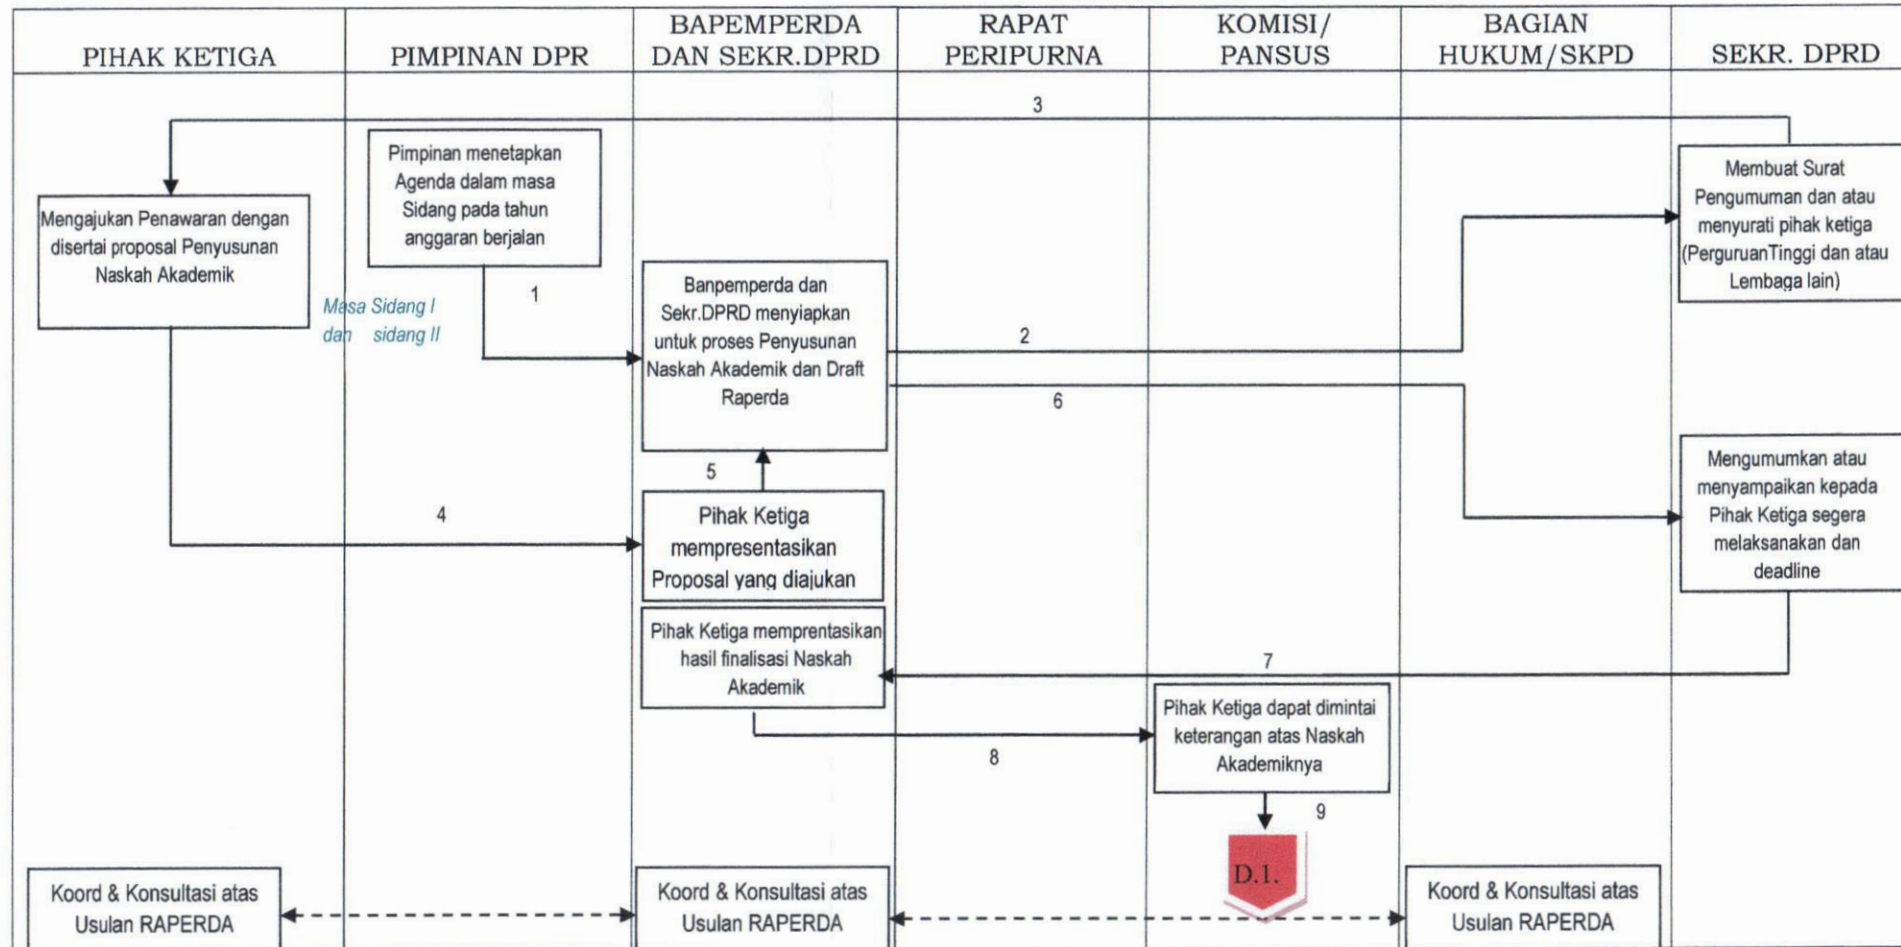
| PIHAK KETIGA | PIMPINAN DPR | BAPEMPERDA DAN SEKR.DPRD | RAPAT PERIPURNA | KOMISI/ PANSUS | BAGIAN HUKUM/SKPD | SEKR. DPRD |
|---|---|---|---|---|---|---|

3

Pimpinan menetapkan Agenda dalam masa Sidang pada tahun anggaran berjalan

Membuat Surat Pengumuman dan atau menyurati pihak ketiga (PerguruanTinggi dan atau Lembaga lain)

Mengajukan Penawaran dengan disertai proposal Penyusunan Naskah Akademik

Masa Sidang I dan sidang II

1

Banpemperda dan Sekr.DPRD menyiapkan untuk proses Penyusunan Naskah Akademik dan Draft Raperda

2

6

Mengumumkan atau menyampaikan kepada Pihak Ketiga segera melaksanakan dan deadline

5

4

Pihak Ketiga mempresentasikan Proposal yang diajukan

Pihak Ketiga memprentasikan hasil finalisasi Naskah Akademik

7

Pihak Ketiga dapat dimintai keterangan atas Naskah Akademiknya

8

9

D.I.

Koord & Konsultasi atas Usulan RAPERDA

Koord & Konsultasi atas Usulan RAPERDA

Koord & Konsultasi atas Usulan RAPERDA